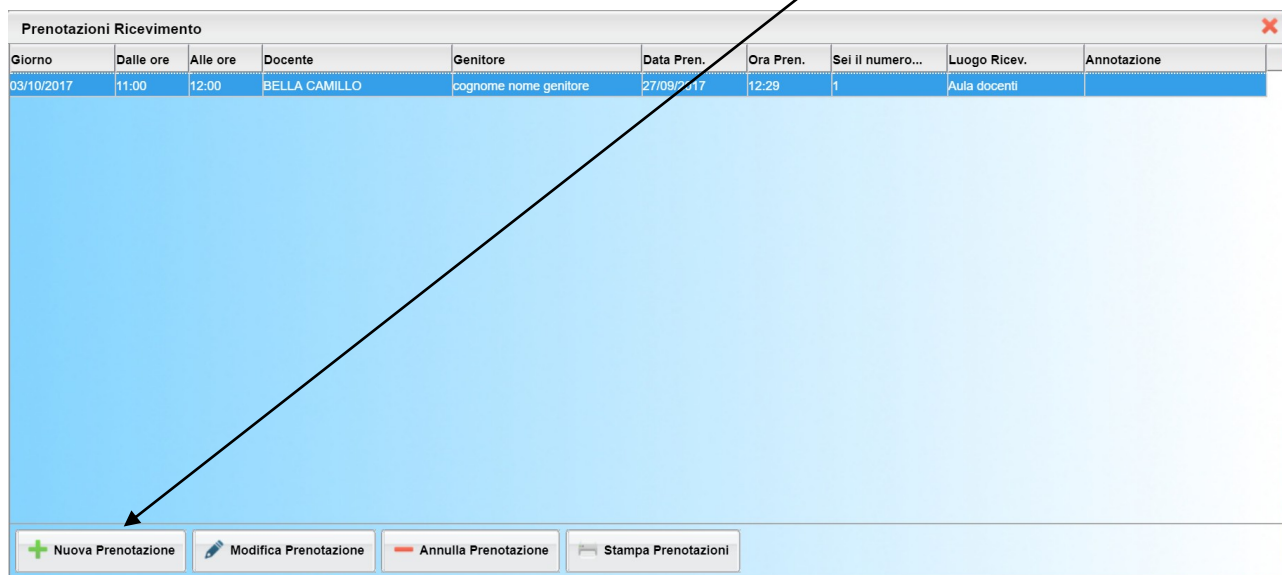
Prenotazioni Ricevimento

| Giorno | Dalle ore | Alle ore | Docente | Genitore | Data Pren. | Ora Pren. | Sei il numero... | Luogo Ricev. | Annotazione |
|---|---|---|---|---|---|---|---|---|---|
| 03/10/2017 | 11:00 | 12:00 | BELLA CAMILLO | cognome nome genitore | 27/09/2017 | 12:29 | 1 | Aula docenti | |

Nuova Prenotazione
Modifica Prenotazione
Annulla Prenotazione
Stampa Prenotazioni